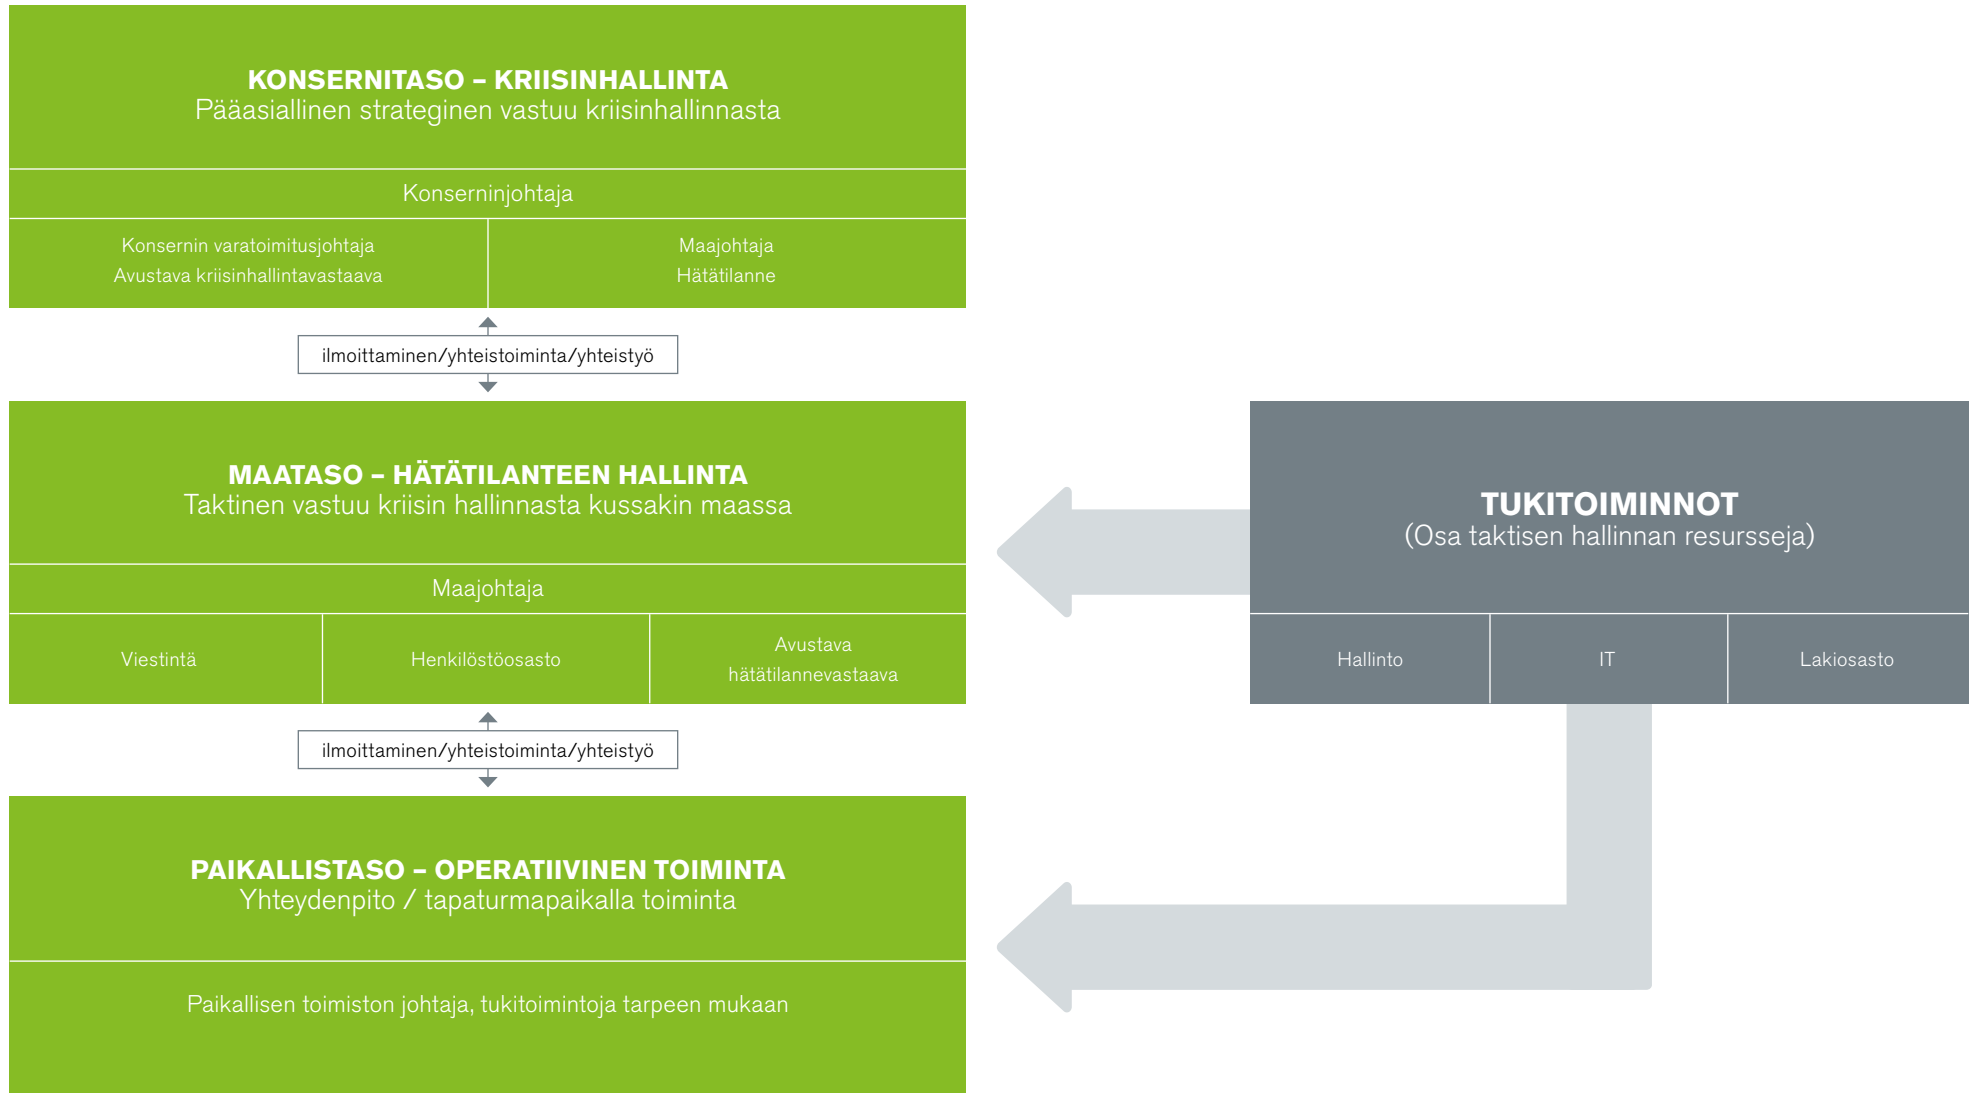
KONSERNITASO – KRIISINHALLINTA
Pääasiallinen strateginen vastuu kriisinhallinnasta

Konserninjohtaja

Konsernin varatoimitusjohtaja
Avustava kriisinhallintavastaava

Maajohtaja
Hätätilanne

ilmoittaminen/yhteistoiminta/yhteistyö

MAATASO – HÄTÄTILANTEEN HALLINTA
Taktinen vastuu kriisin hallinnasta kussakin maassa

Maajohtaja

Viestintä

Henkilöstöosasto

Avustava hätätilannevastaava

ilmoittaminen/yhteistoiminta/yhteistyö

PAIKALLISTASO – OPERATIIVINEN TOIMINTA
Yhteydenpito / tapaturmapaikalla toiminta

Paikallisen toimiston johtaja, tukitoimintoja tarpeen mukaan

TUKITOIMINNOT
(Osa taktisen hallinnan resursseja)

Hallinto

IT

Lakiosasto